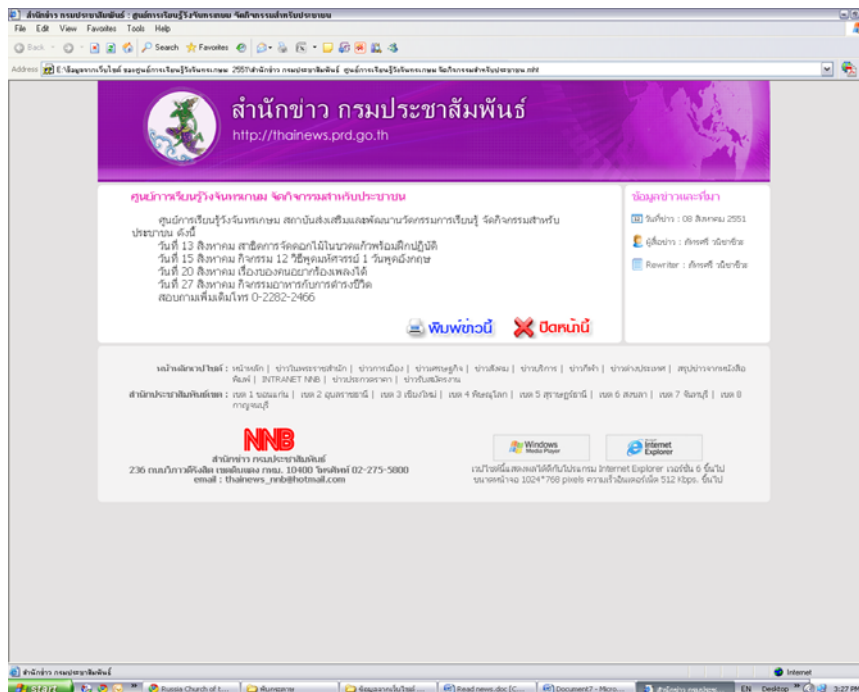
สำนักข่าว กรมประชาสัมพันธ์ : ศูนย์การเรียนรู้วังจันทรเกษม จัดกิจกรรมสำหรับประชาชน

File Edit View Favorites Tools Help

Back Search Favorites

Address E:\ข้อมูลจากเว็บไซต์ ของศูนย์การเรียนรู้วังจันทรเกษม 2551\สำนักข่าว กรมประชาสัมพันธ์ ศูนย์การเรียนรู้วังจันทรเกษม จัดกิจกรรมสำหรับประชาชน.mht

สำนักข่าว กรมประชาสัมพันธ์
http://thainews.prd.go.th

ศูนย์การเรียนรู้วังจันทรเกษม จัดกิจกรรมสำหรับประชาชน

ศูนย์การเรียนรู้วังจันทรเกษม สถาบันส่งเสริมและพัฒนานวัตกรรมการเรียนรู้ จัดกิจกรรมสำหรับประชาชน ดังนี้
วันที่ 13 สิงหาคม สาธิตการจัดดอกไม้ในขวดแก้วพร้อมฝึกปฏิบัติ
วันที่ 15 สิงหาคม กิจกรรม 12 วิธีพูดมหัศจรรย์ 1 วันพูดอังกฤษ
วันที่ 20 สิงหาคม เรื่องของคนอยากร้องเพลงได้
วันที่ 27 สิงหาคม กิจกรรมอาหารกับการดำรงชีวิต
สอบถามเพิ่มเติมโทร 0-2282-2466

พิมพ์ข่าวนี้ ปิดหน้านี้

ข้อมูลข่าวและที่มา
วันที่ข่าว : 08 สิงหาคม 2551
ผู้เขียนข่าว : ภัทรศรี วณิชาชีวะ
Rewriter : ภัทรศรี วณิชาชีวะ

หน้าหลักเว็บไซต์ : หน้าหลัก | ข่าวในพระราชสำนัก | ข่าวการเมือง | ข่าวเศรษฐกิจ | ข่าวสังคม | ข่าวบริการ | ข่าวกีฬา | ข่าวต่างประเทศ | สรุปข่าวจากหนังสือพิมพ์ | INTRANET NNB | ข่าวประกวดราคา | ข่าวรับสมัครงาน
สำนักประชาสัมพันธ์เขต : เขต 1 ขอนแก่น | เขต 2 อุบลราชธานี | เขต 3 เชียงใหม่ | เขต 4 พิษณุโลก | เขต 5 สุราษฎร์ธานี | เขต 6 สงขลา | เขต 7 จันทบุรี | เขต 8 กาญจนบุรี

NNB
สำนักข่าว กรมประชาสัมพันธ์
236 ถนนวิภาวดีรังสิต เขตดินแดง กทม. 10400 โทรศัพท์ 02-275-5800
email : thainews_nnb@hotmail.com

Windows Media Player
Internet Explorer
เว็บไซต์นี้แสดงผลได้ดีกับโปรแกรม Internet Explorer เวอร์ชั่น 6 ขึ้นไป ขนาดหน้าจอ 1024*768 pixels ความเร็วอินเตอร์เน็ต 512 Kbps. ขึ้นไป

สำนักข่าว กรมประชาสัมพันธ์
Internet

start Russia Church of t... พันทุมตาม ข้อมูลจากเว็บไซต์ ... Read news.doc [C... Document7 - Micro... สำนักข่าว กรมประชาส... EN Desktop 3:27 PM